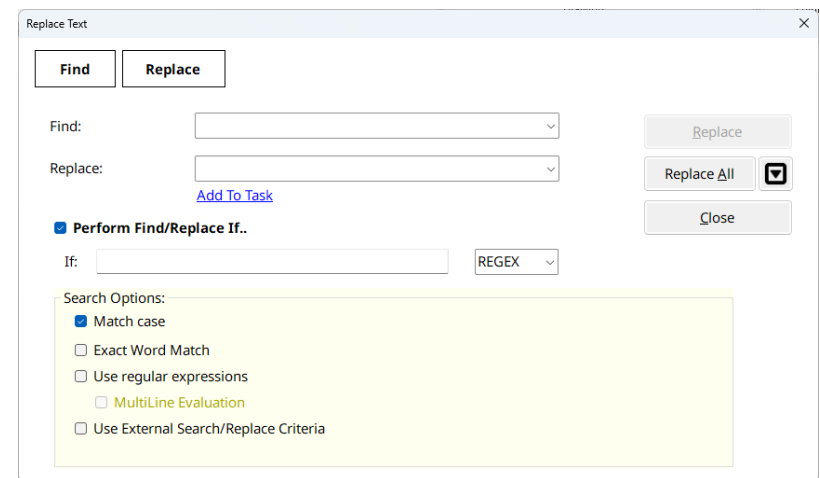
Replace Text

×

Find

Replace

Find:

Replace:

Add To Task

Replace

Replace All

Close

Perform Find/Replace If..

If:

REGEX

Search Options:

Match case

Exact Word Match

Use regular expressions

MultiLine Evaluation

Use External Search/Replace Criteria